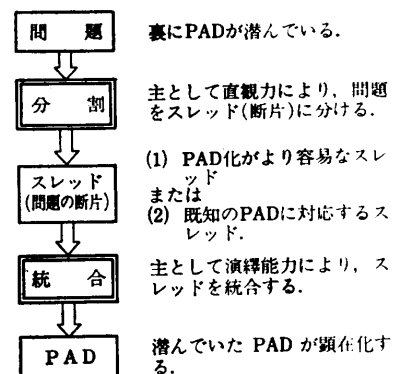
問題

裏にPADが潜んでいる.

分割

主として直観力により, 問題をスレッド(断片)に分ける.

スレッド
(問題の断片)

(1) PAD化がより容易なスレッド
または
(2) 既知のPADに対応するスレッド.

統合

主として演繹能力により, スレッドを統合する.

PAD

潜んでいた PAD が顕在化する.